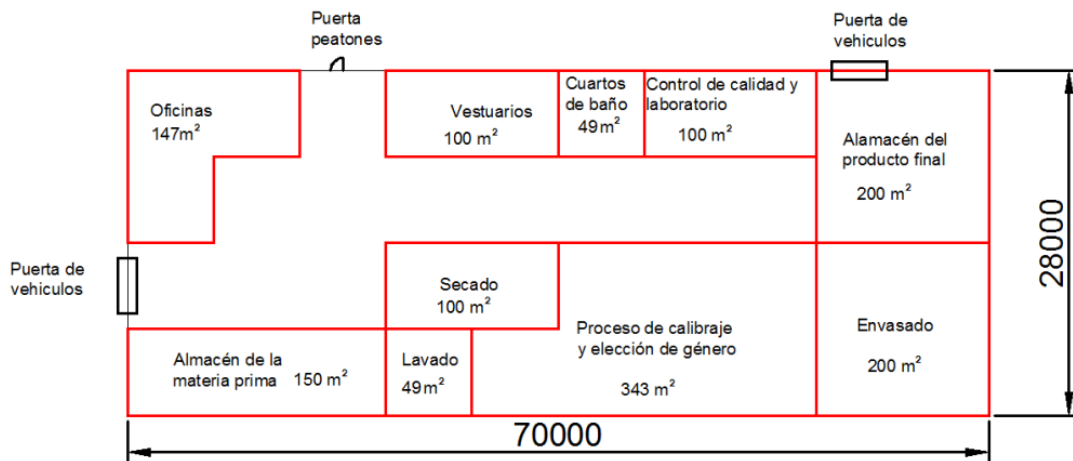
Puerta peatones

Puerta de vehiculos

Oficinas
$147m^2$

Vestuarios
$100\ m^2$

Cuartos de baño
$49m^2$

Control de calidad y laboratorio
$100\ m^2$

Alamacén del producto final
$200\ m^2$

28000

Puerta de vehiculos

Secado
$100\ m^2$

Proceso de calibraje y elección de género
$343\ m^2$

Envasado
$200\ m^2$

Almacén de la materia prima $150\ m^2$

Lavado
$49m^2$

70000